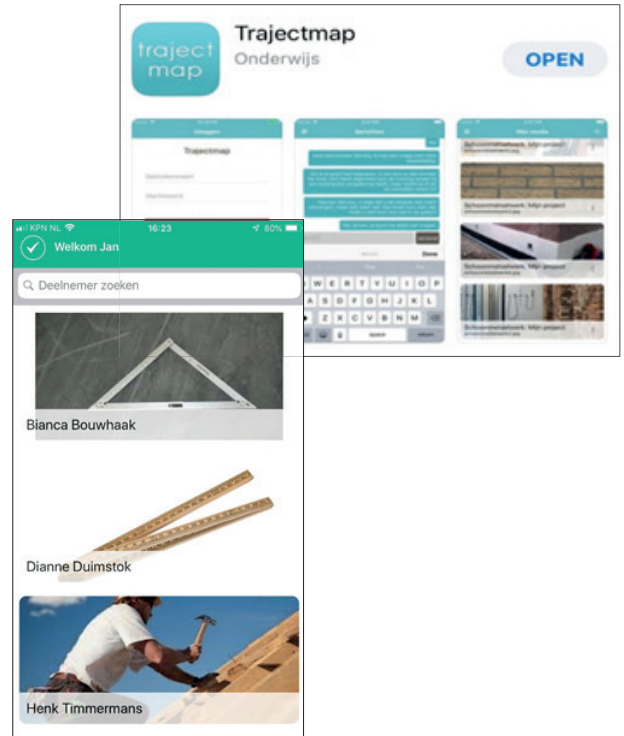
traject map

Trajectmap

Onderwijs

OPEN

Trajectmap

Q W E R T Y U I O P

A S D F G H J K L

Z X C V B N M

Schoonmaakwerk: Mijn project

Schoonmaakwerk: Mijn project

Schoonmaakwerk: Mijn project

Schoonmaakwerk: Mijn project

KPN NL 16:23 80%

Welkom Jan

Deelnemer zoeken

Bianca Bouwhaak

Dianne Duimstok

Henk Timmermans